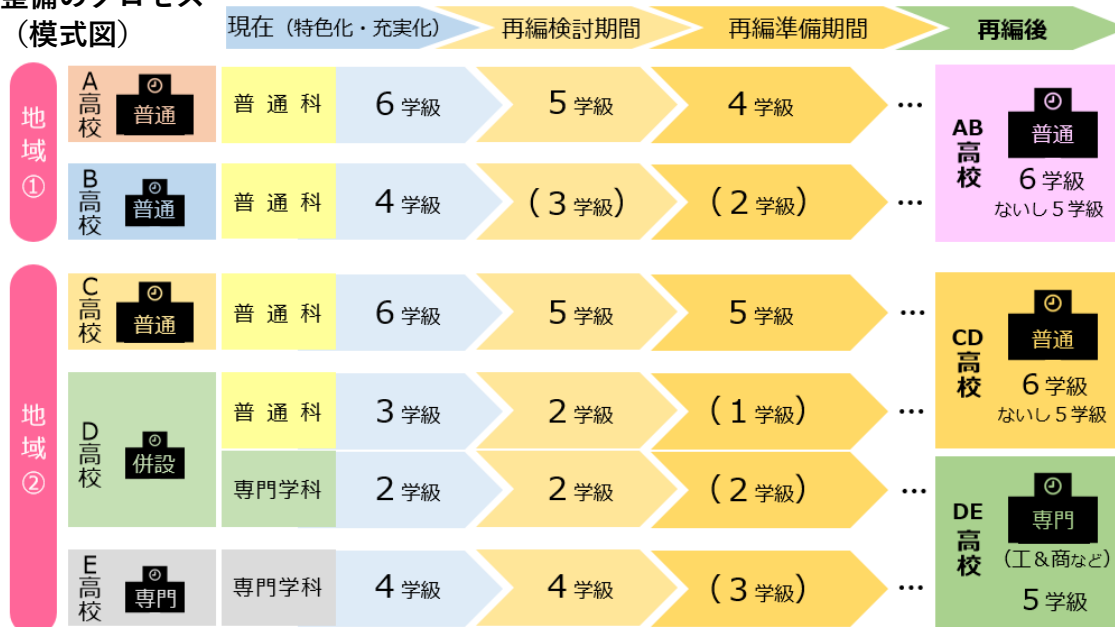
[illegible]
（模式図）

| | | 現在（特色化・充実化） | 再編検討期間 | 再編準備期間 | | 再編後 |
|---|---|---|---|---|---|---|
| 地域① | A高校 普通 | 普通科 | 6学級 | 5学級 | 4学級 … | AB高校 普通 6学級 ないし5学級 |
| | B高校 普通 | 普通科 | 4学級 | （3学級） | （2学級） … | |
| 地域② | C高校 普通 | 普通科 | 6学級 | 5学級 | 5学級 … | CD高校 普通 6学級 ないし5学級 |
| | D高校 併設 | 普通科 | 3学級 | 2学級 | （1学級） … | |
| | | 専門学科 | 2学級 | 2学級 | （2学級） … | DE高校 専門 （工＆商など） 5学級 |
| | E高校 専門 | 専門学科 | 4学級 | 4学級 | （3学級） … | |